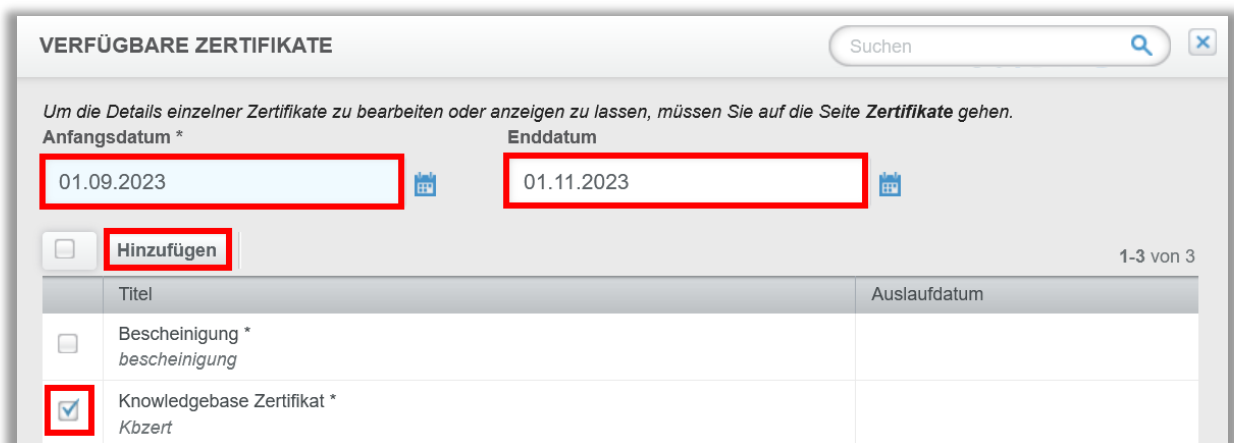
VERFÜGBARE ZERTIFIKATE

Suchen

Um die Details einzelner Zertifikate zu bearbeiten oder anzeigen zu lassen, müssen Sie auf die Seite **Zertifikate** gehen.

Anfangsdatum *

01.09.2023

Enddatum

01.11.2023

Hinzufügen

1-3 von 3

| | Titel | Auslaufdatum |
|---|---|---|
| ☐ | Bescheinigung * *bescheinigung* | |
| ☑ | Knowledgebase Zertifikat * *Kbzert* | |